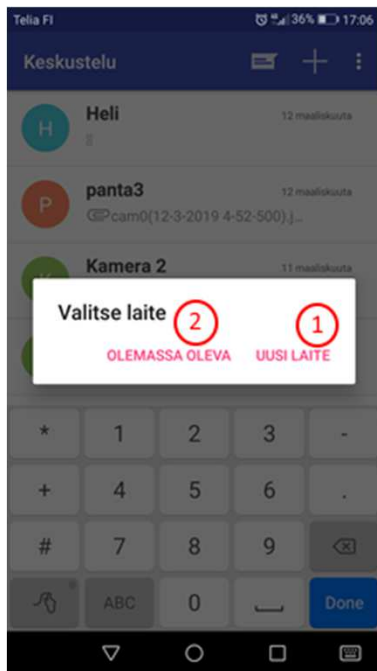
Telia FI 36% 17:06

Keskustelu

H Heli 12 maaliskuuta
||

P panta3 12 maaliskuuta
cam0(12-3-2019 4-52-500).j

K Kamera 2 11 maaliskuuta

Valitse laite
2 1
OLEMASSA OLEVA UUSI LAITE

| * | 1 | 2 | 3 | - |
|---|---|---|---|---|
| + | 4 | 5 | 6 | . |
| # | 7 | 8 | 9 | ⌫ |
| | ABC | 0 | ␣ | Done |